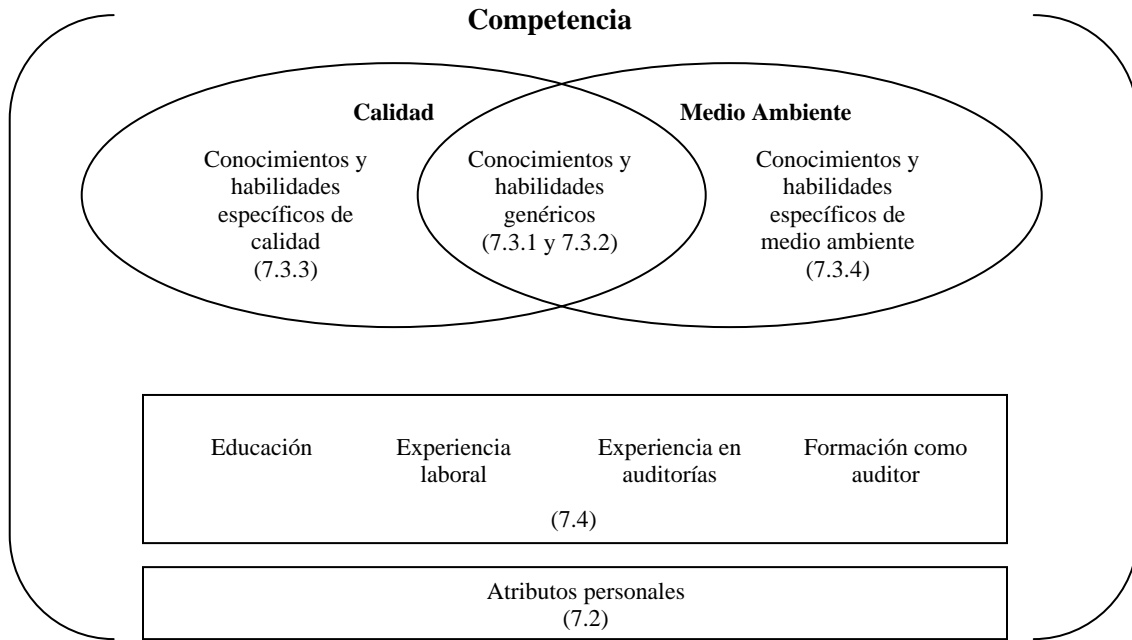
**Competencia**

**Calidad**

**Medio Ambiente**

Conocimientos y habilidades específicos de calidad (7.3.3)

Conocimientos y habilidades genéricos (7.3.1 y 7.3.2)

Conocimientos y habilidades específicos de medio ambiente (7.3.4)

Educación

Experiencia laboral

Experiencia en auditorías

Formación como auditor

(7.4)

Atributos personales (7.2)